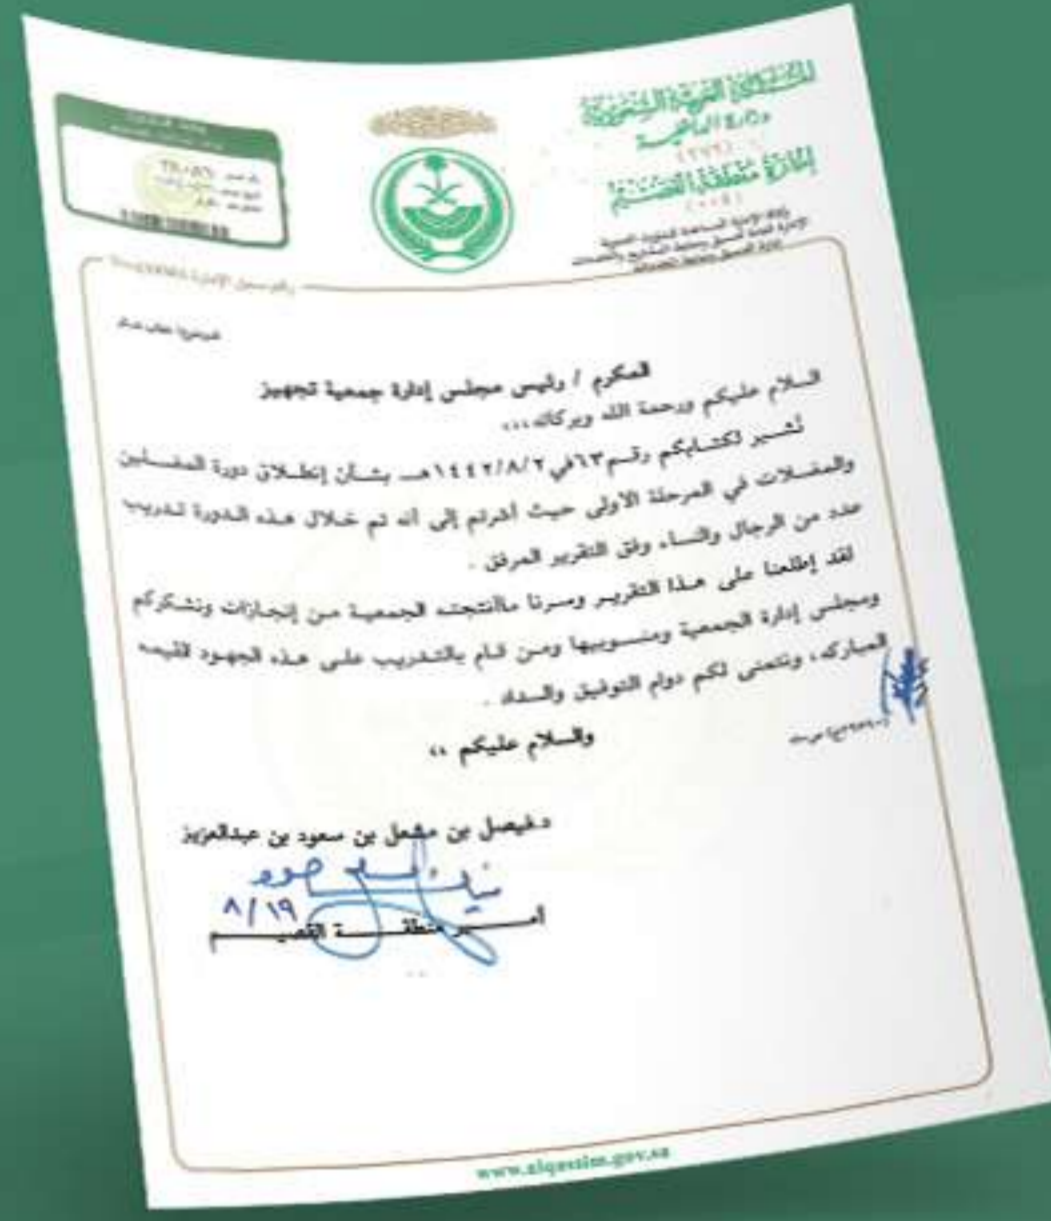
المملكة العربية السعودية
وزارة الداخلية
إمارة منطقة القصيم

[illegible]

المكرم / رئيس مجلس إدارة جمعية تجهيز
السلام عليكم ورحمة الله وبركاته ،،،
نشير لكتابكم رقم٦٣ في ١٤٤٢/٨/٢هـ بشأن إنطلاق دورة المغسلين والمغسلات في المرحلة الأولى حيث أشرتم إلى انه تم خلال هذه الدورة تدريب عدد من الرجال والنساء وفق التقرير المرفق .
لقد إطلعنا على هذا التقرير وسرنا ماأنتجته الجمعية من إنجازات ونشكركم ومجلس إدارة الجمعية ومنسوبيها ومن قام بالتدريب على هذه الجهود القيمة المباركة، ونتمنى لكم دوام التوفيق والسداد .
والسلام عليكم ،،
د.فيصل بن مشعل بن سعود بن عبدالعزيز
أمير منطقة القصيم
٨/١٩
www.alqassim.gov.sa